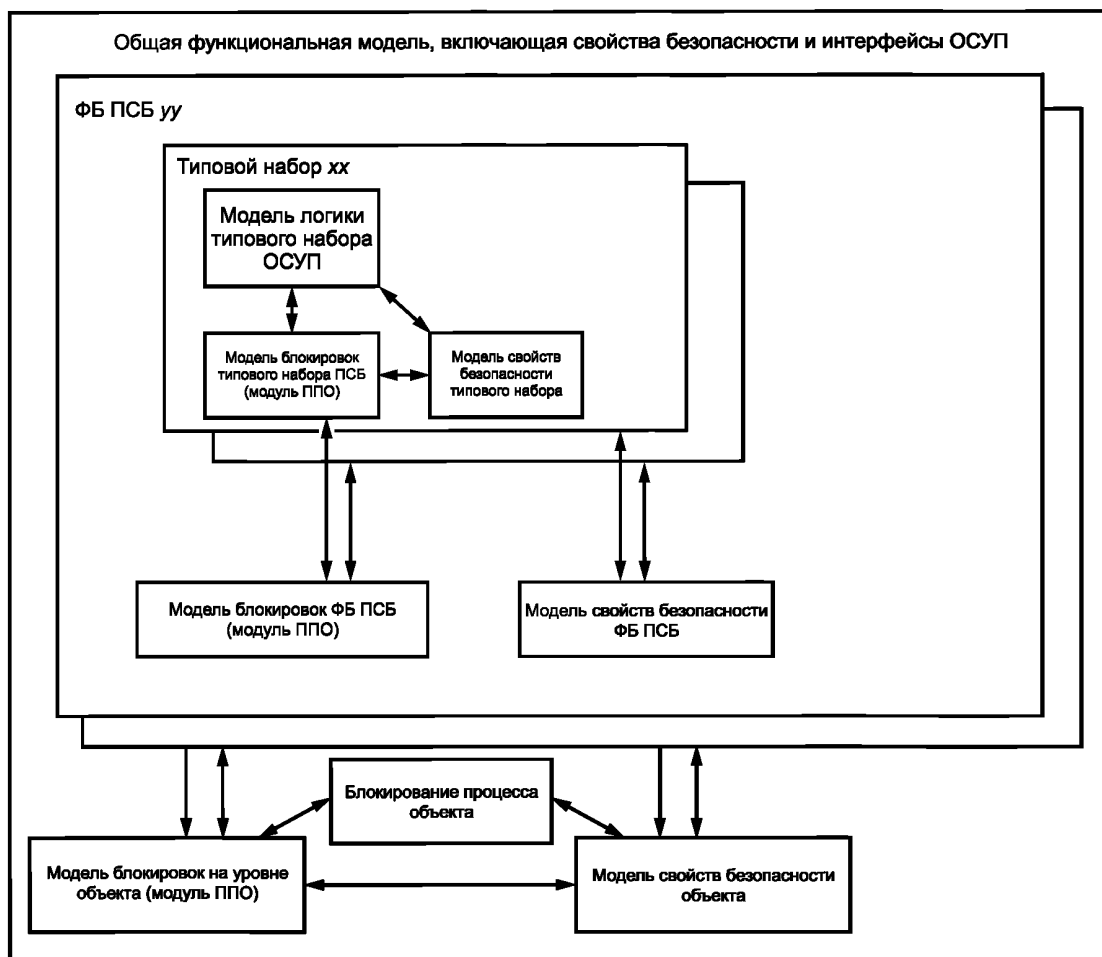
Общая функциональная модель, включающая свойства безопасности и интерфейсы ОСУП

ФБ ПСБ *yy*

Типовой набор *xx*

Модель логики типового набора ОСУП

Модель блокировок типового набора ПСБ (модуль ППО)

Модель свойств безопасности типового набора

Модель блокировок ФБ ПСБ (модуль ППО)

Модель свойств безопасности ФБ ПСБ

Блокирование процесса объекта

Модель блокировок на уровне объекта (модуль ППО)

Модель свойств безопасности объекта